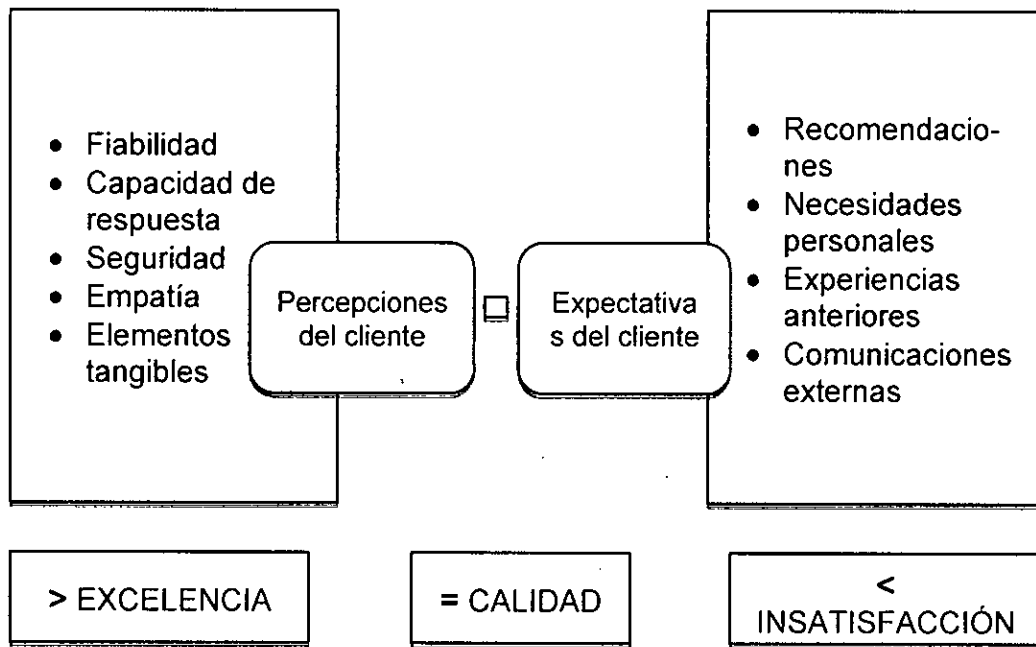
- Fiabilidad
- Capacidad de respuesta
- Seguridad
- Empatía
- Elementos tangibles

Percepciones del cliente

□

Expectativa s del cliente

- Recomendaciones
- Necesidades personales
- Experiencias anteriores
- Comunicaciones externas

> EXCELENCIA

= CALIDAD

< INSATISFACCIÓN